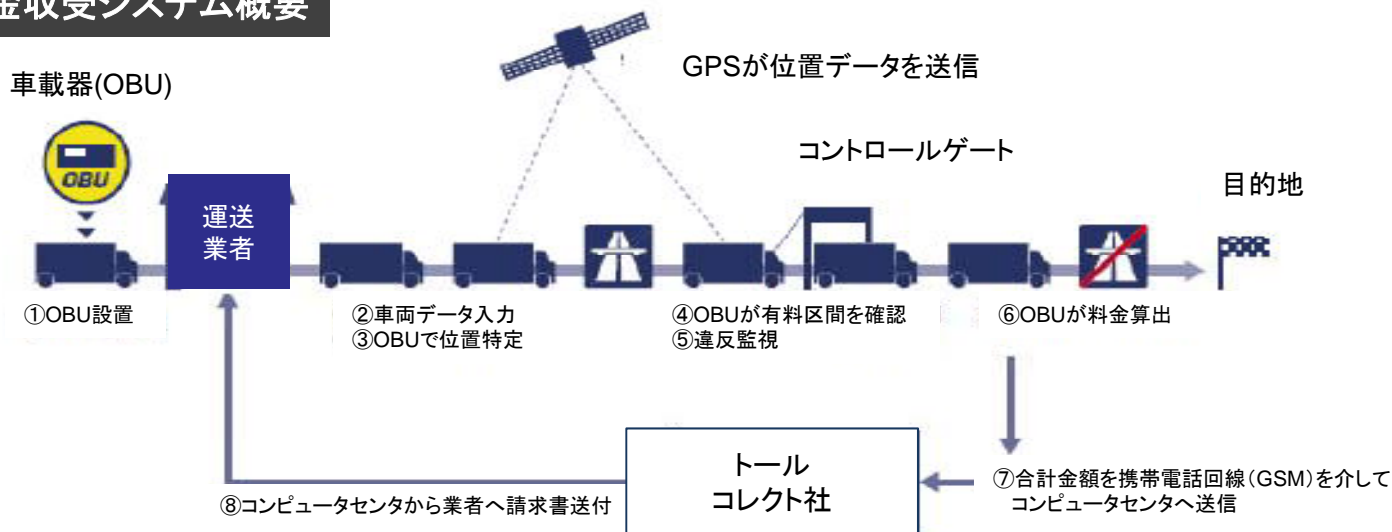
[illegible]金収受システム概要

GPSが位置データを送信

車載器(OBU)

OBU

コントロールゲート

目的地

運送業者

①OBU設置

②車両データ入力
③OBUで位置特定

④OBUが有料区間を確認
⑤違反監視

⑥OBUが料金算出

トール
コレクト社

⑦合計金額を携帯電話回線(GSM)を介してコンピュータセンタへ送信

⑧コンピュータセンタから業者へ請求書送付